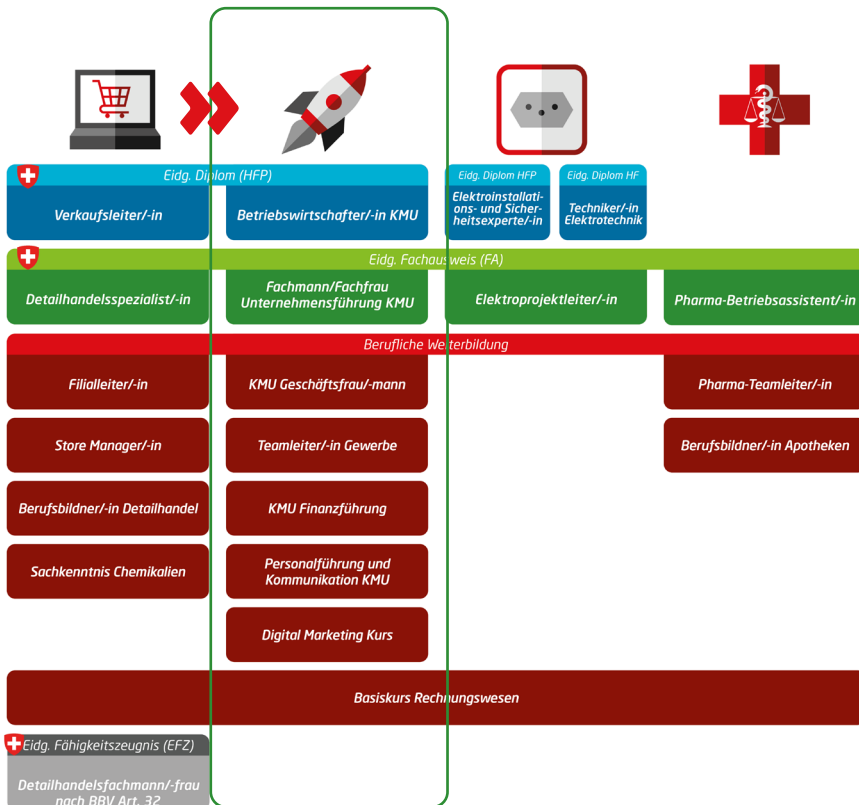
Eidg. Diplom (HFP)

Verkaufsleiter/-in

Betriebswirtschafter/-in KMU

Eidg. Diplom HFP

Elektroinstallations- und Sicherheitsexperte/-in

Eidg. Diplom HF

Techniker/-in Elektrotechnik

Eidg. Fachausweis (FA)

Detailhandelsspezialist/-in

Fachmann/Fachfrau Unternehmensführung KMU

Elektroprojektleiter/-in

Pharma-Betriebsassistent/-in

Berufliche Weiterbildung

Filialleiter/-in

KMU Geschäftsfrau/-mann

Pharma-Teamleiter/-in

Store Manager/-in

Teamleiter/-in Gewerbe

Berufsbildner/-in Apotheken

Berufsbildner/-in Detailhandel

KMU Finanzführung

Sachkenntnis Chemikalien

Personalführung und Kommunikation KMU

Digital Marketing Kurs

Basiskurs Rechnungswesen

Eidg. Fähigkeitszeugnis (EFZ)

Detailhandelsfachmann/-frau nach BBV Art. 32